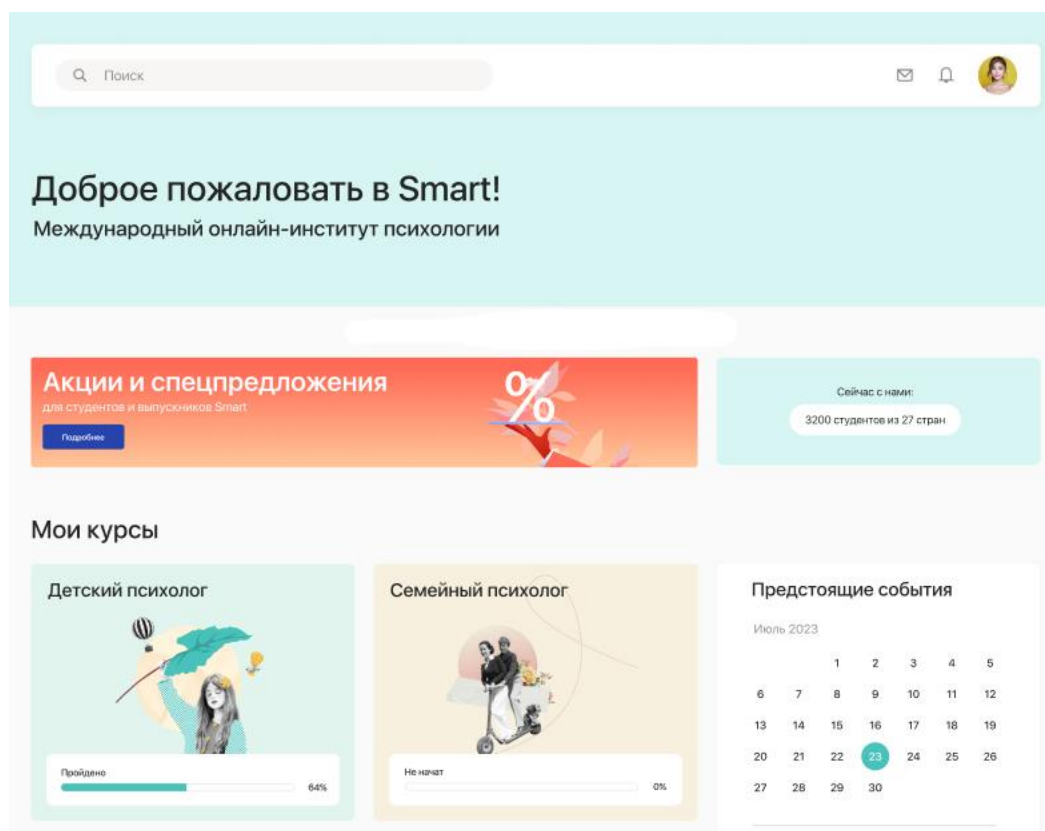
Поиск

Доброе пожаловать в Smart!
Международный онлайн-институт психологии

Акции и спецпредложения
для студентов и выпускников Smart
Подробнее

%

Сейчас с нами:
3200 студентов из 27 стран

Мои курсы

Детский психолог
Пройдено
64%

Семейный психолог
Не начат
0%

Предстоящие события
Июль 2023

|  |  |  |  |  |  |  |
|---|---|---|---|---|---|---|
|  |  | 1 | 2 | 3 | 4 | 5 |
| 6 | 7 | 8 | 9 | 10 | 11 | 12 |
| 13 | 14 | 15 | 16 | 17 | 18 | 19 |
| 20 | 21 | 22 | 23 | 24 | 25 | 26 |
| 27 | 28 | 29 | 30 |  |  |  |